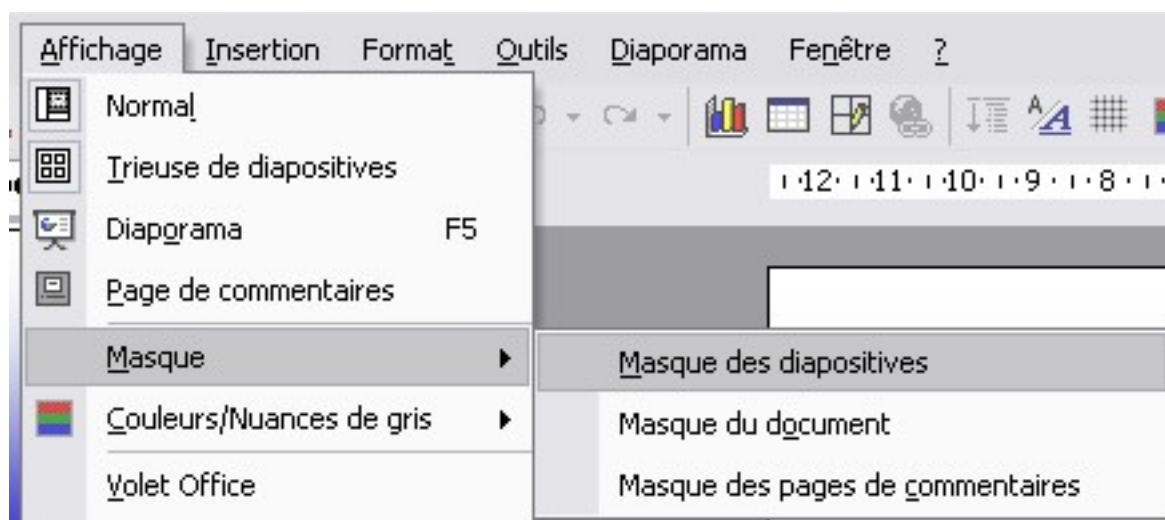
Affichage Insertion Format Outils Diaporama Fenêtre ?

Normal
Trieuse de diapositives
Diaporama F5
Page de commentaires
Masque
Couleurs/Nuances de gris
Volet Office

·12·1·11·1·10·1·9·1·8·

Masque des diapositives
Masque du document
Masque des pages de commentaires